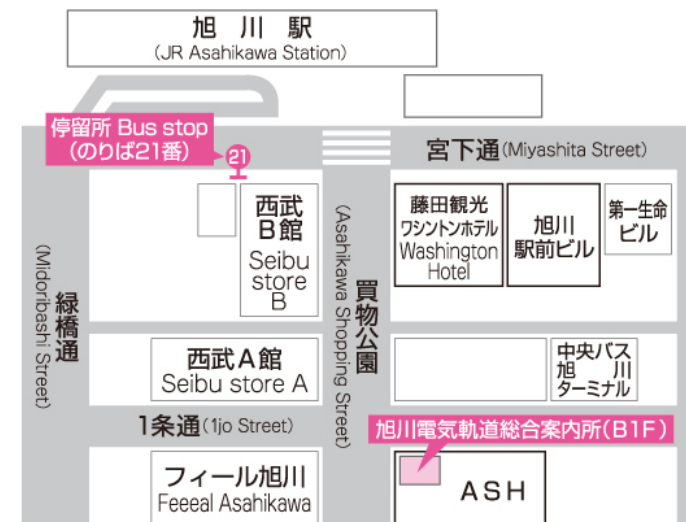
旭 川 駅
(JR Asahikawa Station)

停留所 Bus stop
(のりば21番)

21

宮下通 (Miyashita Street)

西武
B館
Seibu
store
B

(Asahikawa Shopping Street)

買物公園

藤田観光
ワシントンホテル
Washington
Hotel

旭川
駅前ビル

第一生命
ビル

(Midoribashi Street)

緑橋通

西武A館
Seibu store A

中央バス
旭 川
ターミナル

1条通 (1jo Street)

旭川電気軌道総合案内所(B1F)

フィール旭川
Feeeal Asahikawa

ASH